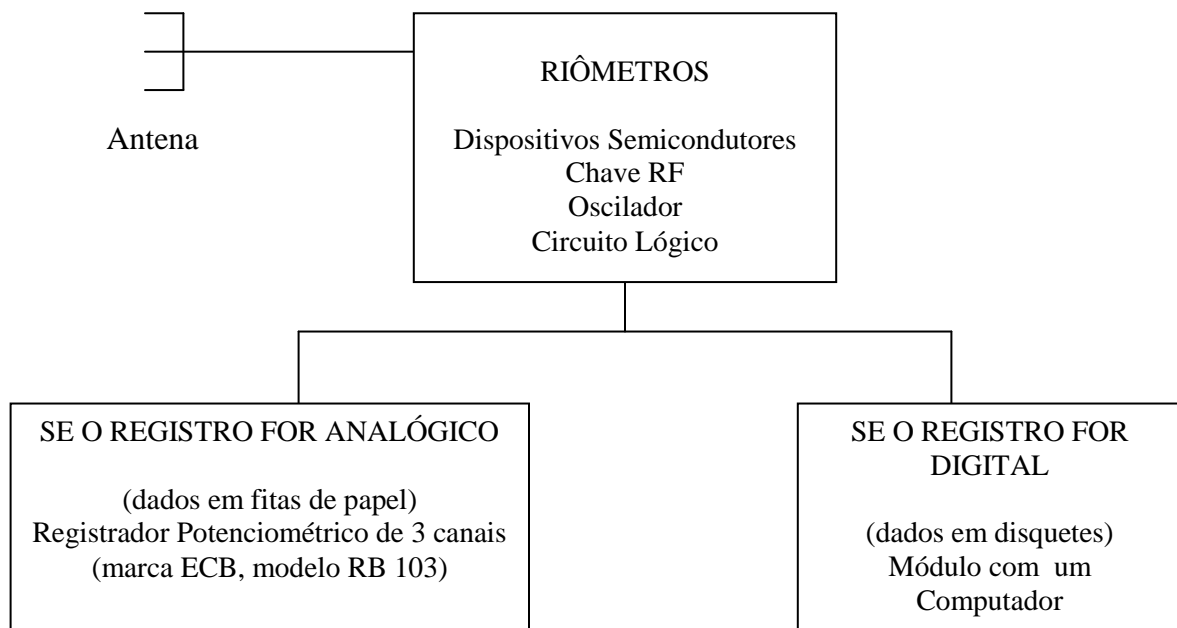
Antena

RIÔMETROS

Dispositivos Semicondutores
Chave RF
Oscilador
Circuito Lógico

SE O REGISTRO FOR ANALÓGICO

(dados em fitas de papel)
Registrador Potenciométrico de 3 canais
(marca ECB, modelo RB 103)

SE O REGISTRO FOR DIGITAL

(dados em disquetes)
Módulo com um Computador